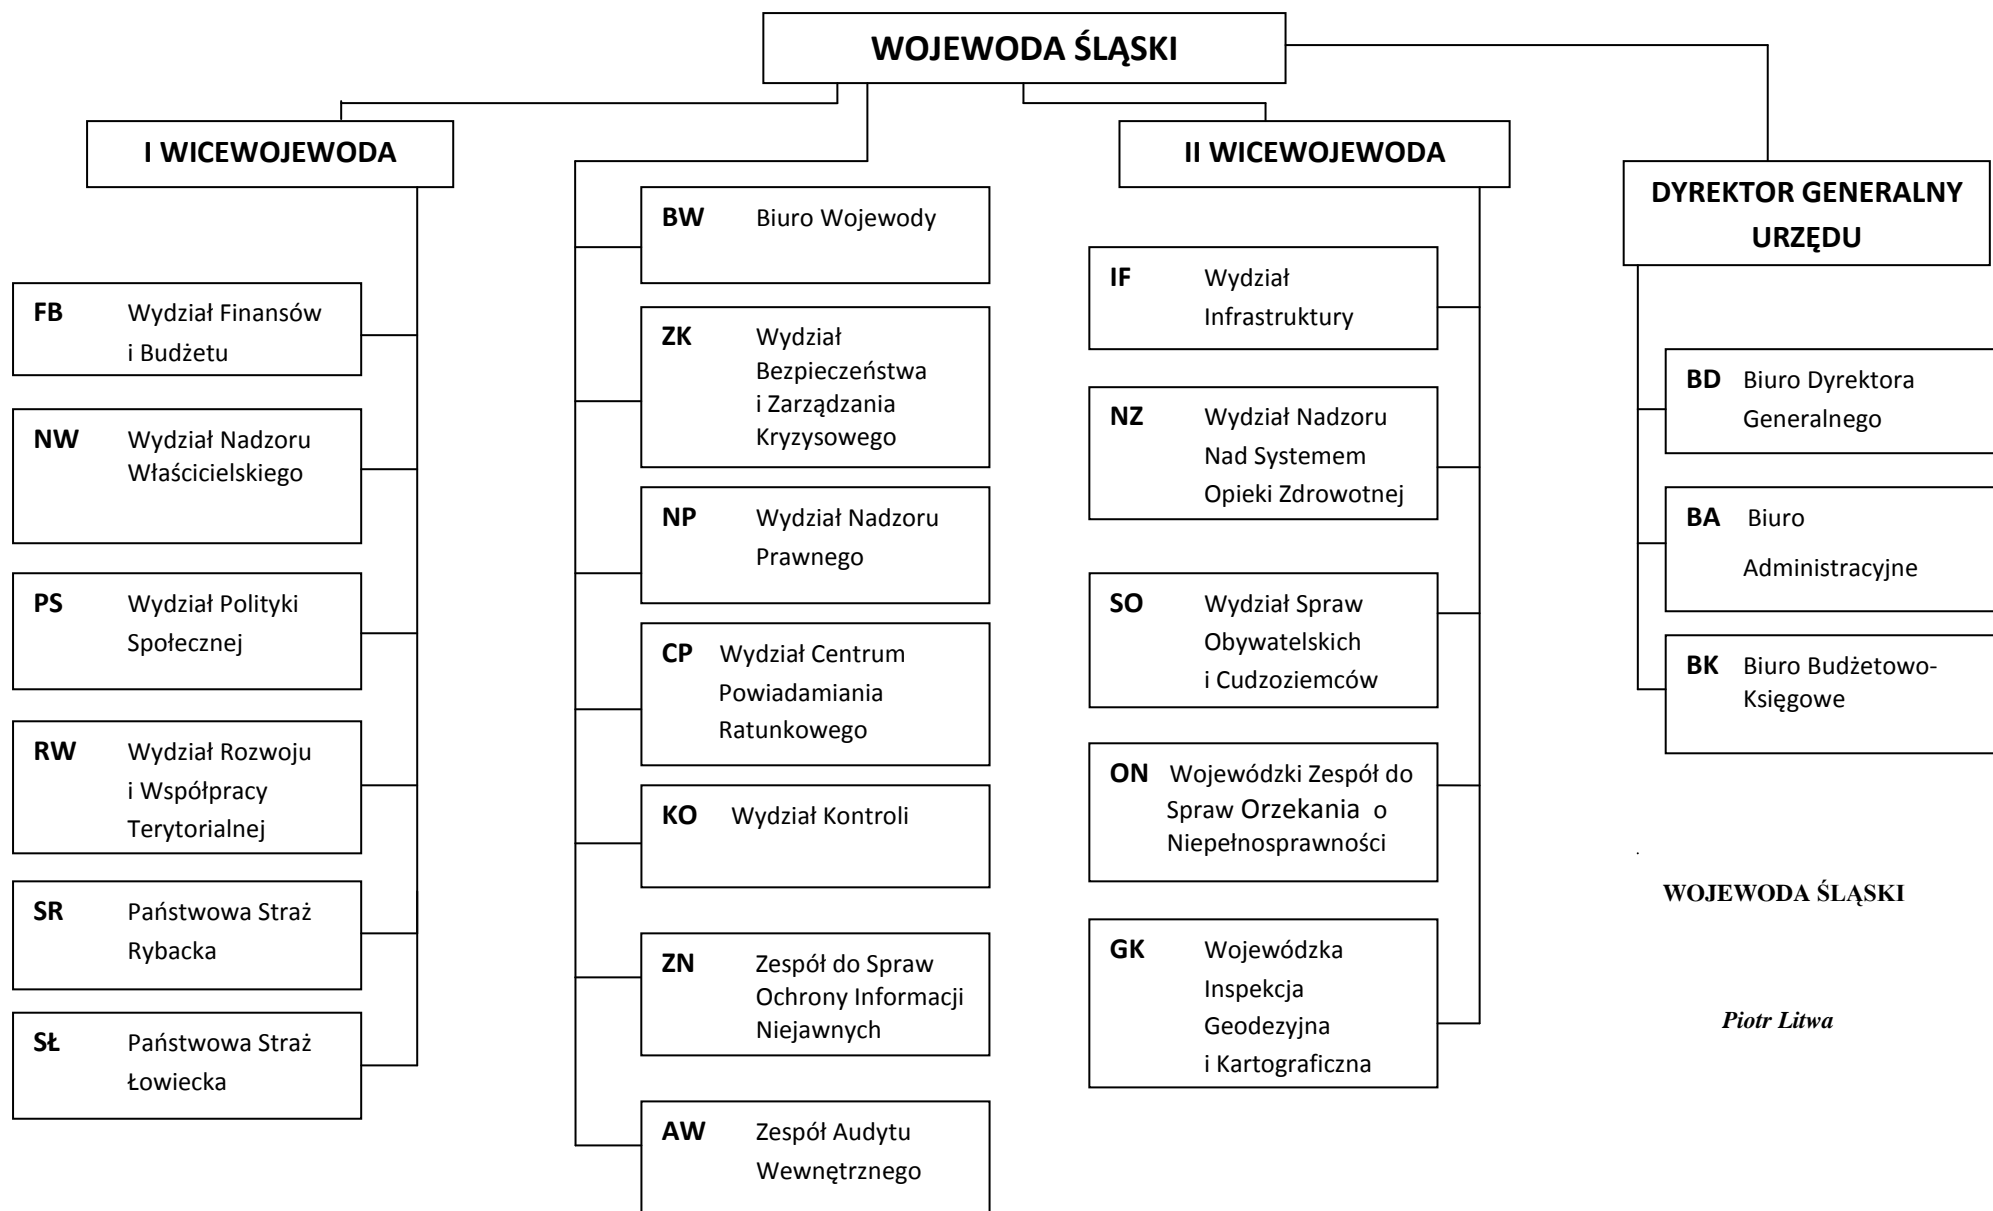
WOJEWODA ŚLĄSKI

I WICEWOJEWODA

FB Wydział Finansów i Budżetu

NW Wydział Nadzoru Właścicielskiego

PS Wydział Polityki Społecznej

RW Wydział Rozwoju i Współpracy Terytorialnej

SR Państwowa Straż Rybacka

SŁ Państwowa Straż Łowiecka

BW Biuro Wojewody

ZK Wydział Bezpieczeństwa i Zarządzania Kryzysowego

NP Wydział Nadzoru Prawnego

CP Wydział Centrum Powiadamiania Ratunkowego

KO Wydział Kontroli

ZN Zespół do Spraw Ochrony Informacji Niejawnych

AW Zespół Audytu Wewnętrznego

II WICEWOJEWODA

IF Wydział Infrastruktury

NZ Wydział Nadzoru Nad Systemem Opieki Zdrowotnej

SO Wydział Spraw Obywatelskich i Cudzoziemców

ON Wojewódzki Zespół do Spraw Orzekania o Niepełnosprawności

GK Wojewódzka Inspekcja Geodezyjna i Kartograficzna

DYREKTOR GENERALNY URZĘDU

BD Biuro Dyrektora Generalnego

BA Biuro Administracyjne

BK Biuro Budżetowo-Księgowe

WOJEWODA ŚLĄSKI

Piotr Litwa